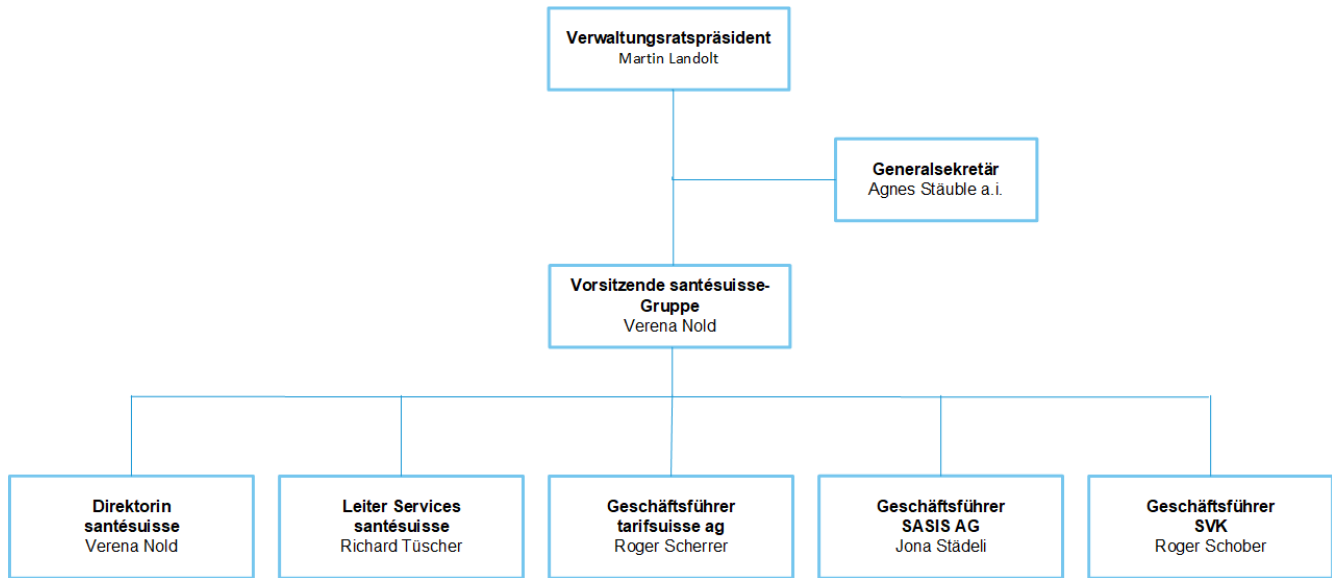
Verwaltungsratspräsident
Martin Landolt

Generalsekretär
Agnes Stäuble a.i.

Vorsitzende santésuisse-Gruppe
Verena Nold

Direktorin santésuisse
Verena Nold

Leiter Services santésuisse
Richard Tüscher

Geschäftsführer tarifsuisse ag
Roger Scherrer

Geschäftsführer SASIS AG
Jona Städeli

Geschäftsführer SVK
Roger Schober